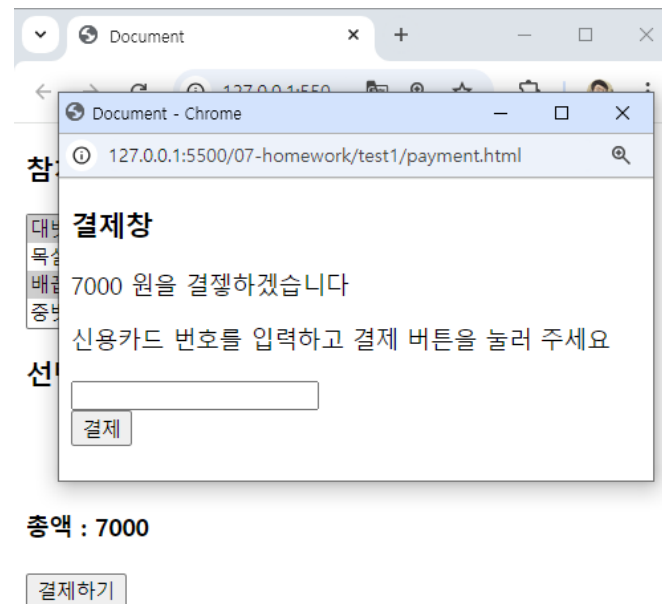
Document

Document - Chrome

127.0.0.1:5500/07-homework/test1/payment.html

결제창

7000 원을 결젷하겠습니다

신용카드 번호를 입력하고 결제 버튼을 눌러 주세요

결제

참

대
목
배
중

선

총액 : 7000

결제하기